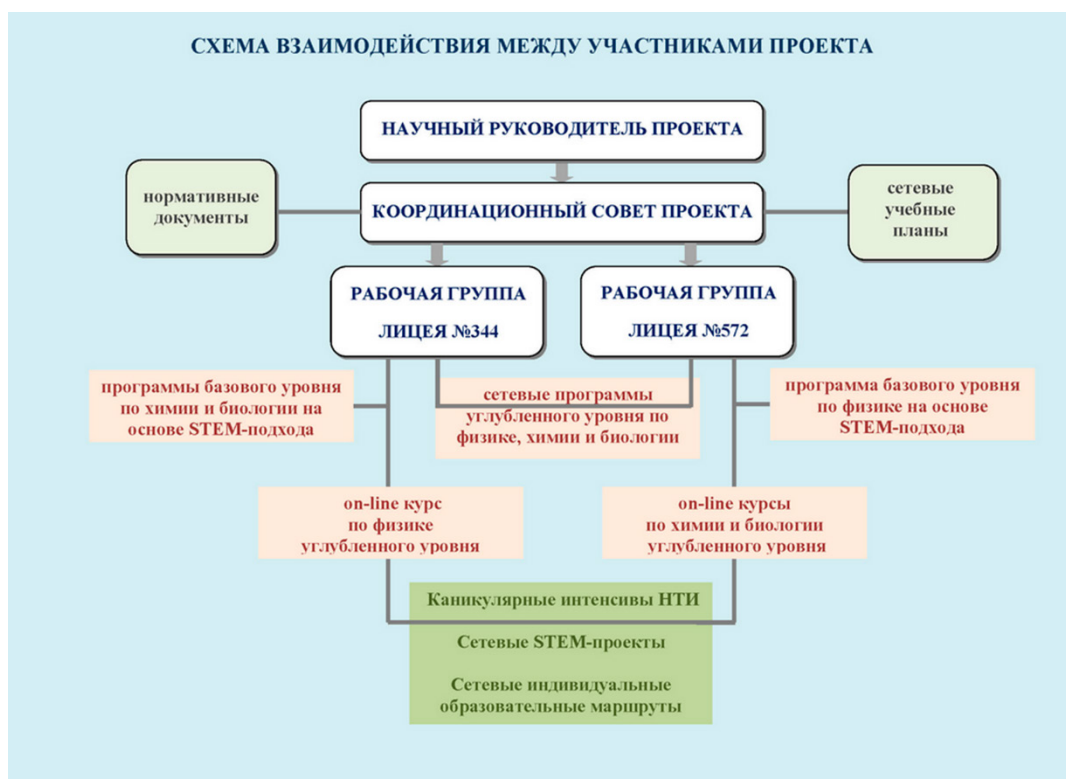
СХЕМА ВЗАИМОДЕЙСТВИЯ МЕЖДУ УЧАСТНИКАМИ ПРОЕКТА

НАУЧНЫЙ РУКОВОДИТЕЛЬ ПРОЕКТА

нормативные документы

КООРДИНАЦИОННЫЙ СОВЕТ ПРОЕКТА

сетевые учебные планы

РАБОЧАЯ ГРУППА ЛИЦЕЯ №344

РАБОЧАЯ ГРУППА ЛИЦЕЯ №572

программы базового уровня по химии и биологии на основе STEM-подхода

сетевые программы углубленного уровня по физике, химии и биологии

программа базового уровня по физике на основе STEM-подхода

on-line курс по физике углубленного уровня

on-line курсы по химии и биологии углубленного уровня

Каникулярные интенсивы НТИ

Сетевые STEM-проекты

Сетевые индивидуальные образовательные маршруты